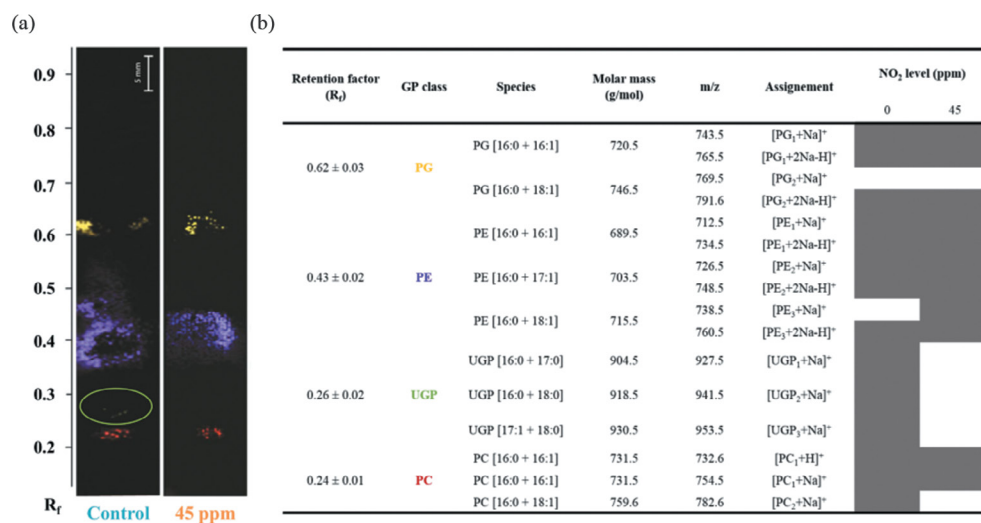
(a)

0.9
0.8
0.7
0.6
0.5
0.4
0.3
0.2
$R_f$

5 mm

Control 45 ppm

(b)

| Retention factor ($R_f$) | GP class | Species | Molar mass (g/mol) | m/z | Assignement | NO$_2$ level (ppm) 0 | 45 |
|---|---|---|---|---|---|---|---|
| 0.62 ± 0.03 | PG | PG [16:0 + 16:1] | 720.5 | 743.5 | [PG$_1$+Na]$^+$ | | |
| | | | | 765.5 | [PG$_1$+2Na-H]$^+$ | | |
| | | PG [16:0 + 18:1] | 746.5 | 769.5 | [PG$_2$+Na]$^+$ | | |
| | | | | 791.6 | [PG$_2$+2Na-H]$^+$ | | |
| 0.43 ± 0.02 | PE | PE [16:0 + 16:1] | 689.5 | 712.5 | [PE$_1$+Na]$^+$ | | |
| | | | | 734.5 | [PE$_1$+2Na-H]$^+$ | | |
| | | PE [16:0 + 17:1] | 703.5 | 726.5 | [PE$_2$+Na]$^+$ | | |
| | | | | 748.5 | [PE$_2$+2Na-H]$^+$ | | |
| | | PE [16:0 + 18:1] | 715.5 | 738.5 | [PE$_3$+Na]$^+$ | | |
| | | | | 760.5 | [PE$_3$+2Na-H]$^+$ | | |
| 0.26 ± 0.02 | UGP | UGP [16:0 + 17:0] | 904.5 | 927.5 | [UGP$_1$+Na]$^+$ | | |
| | | UGP [16:0 + 18:0] | 918.5 | 941.5 | [UGP$_2$+Na]$^+$ | | |
| | | UGP [17:1 + 18:0] | 930.5 | 953.5 | [UGP$_3$+Na]$^+$ | | |
| 0.24 ± 0.01 | PC | PC [16:0 + 16:1] | 731.5 | 732.6 | [PC$_1$+H]$^+$ | | |
| | | PC [16:0 + 16:1] | 731.5 | 754.5 | [PC$_1$+Na]$^+$ | | |
| | | PC [16:0 + 18:1] | 759.6 | 782.6 | [PC$_2$+Na]$^+$ | | |